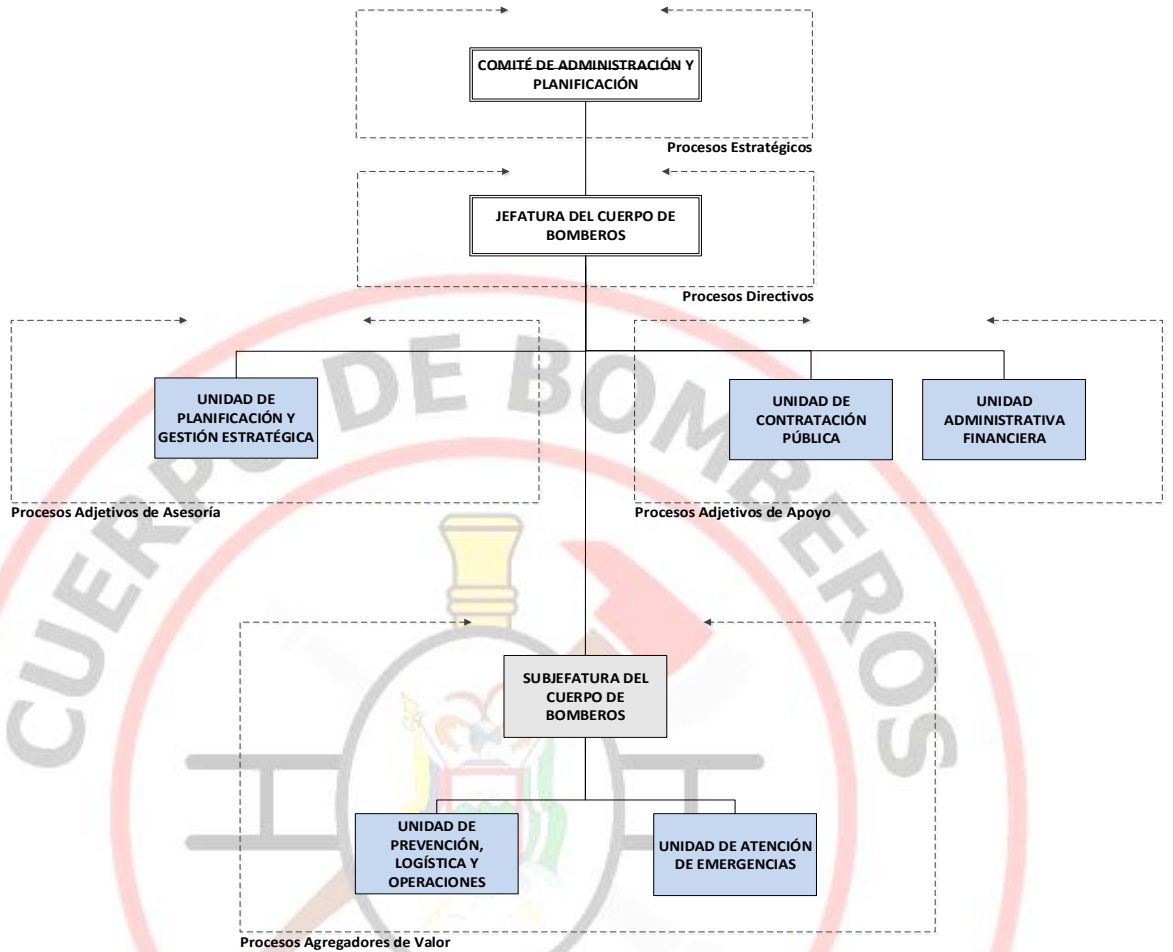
COMITÉ DE ADMINISTRACIÓN Y PLANIFICACIÓN

Procesos Estratégicos

JEFATURA DEL CUERPO DE BOMBEROS

Procesos Directivos

UNIDAD DE PLANIFICACIÓN Y GESTIÓN ESTRATÉGICA

Procesos Adjetivos de Asesoría

UNIDAD DE CONTRATACIÓN PÚBLICA

UNIDAD ADMINISTRATIVA FINANCIERA

Procesos Adjetivos de Apoyo

CUERPO DE BOMBEROS

SUBJEFATURA DEL CUERPO DE BOMBEROS

UNIDAD DE PREVENCIÓN, LOGÍSTICA Y OPERACIONES

UNIDAD DE ATENCIÓN DE EMERGENCIAS

Procesos Agregadores de Valor